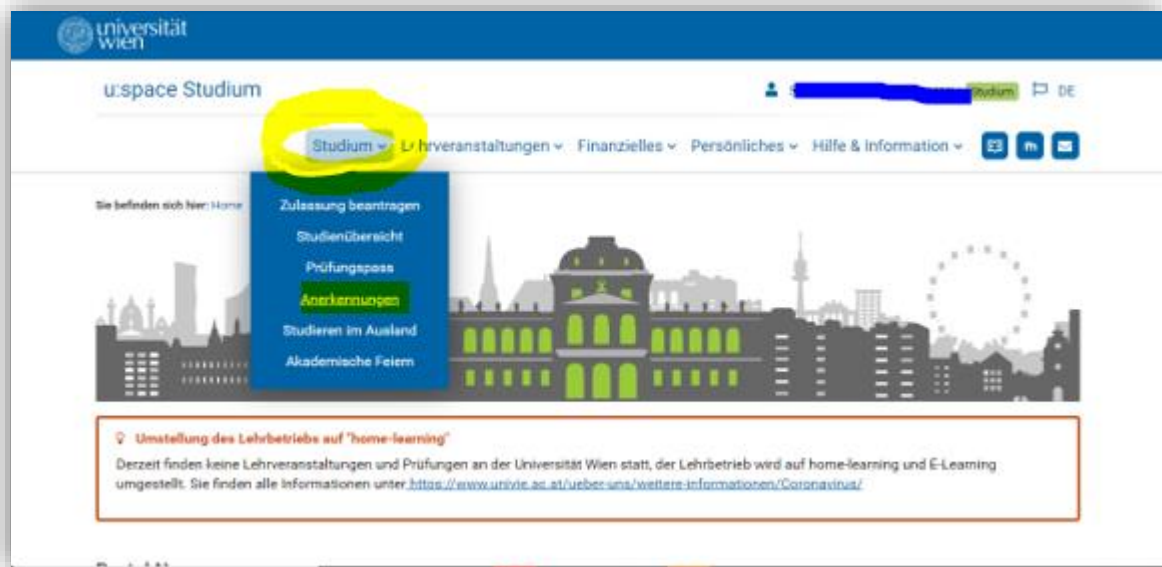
universität wien

u:space Studium

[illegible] Studium DE

Studium Lehrveranstaltungen Finanzielles Persönliches Hilfe & Information

Sie befinden sich hier: Home

Zulassung beantragen
Studienübersicht
Prüfungspass
Anerkennungen
Studieren im Ausland
Akademische Feiern

Umstellung des Lehrbetriebs auf "home-learning"

Derzeit finden keine Lehrveranstaltungen und Prüfungen an der Universität Wien statt, der Lehrbetrieb wird auf home-learning und E-Learning umgestellt. Sie finden alle Informationen unter https://www.univie.ac.at/ueber-uns/weitere-informationen/Coronavirus/

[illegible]